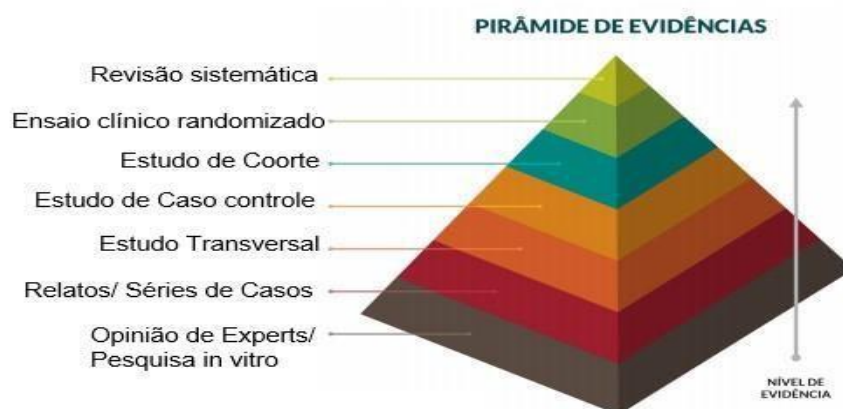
PIRÂMIDE DE EVIDÊNCIAS

Revisão sistemática

Ensaio clínico randomizado

Estudo de Coorte

Estudo de Caso controle

Estudo Transversal

Relatos/ Séries de Casos

Opinião de Experts/
Pesquisa in vitro

NÍVEL DE
EVIDÊNCIA